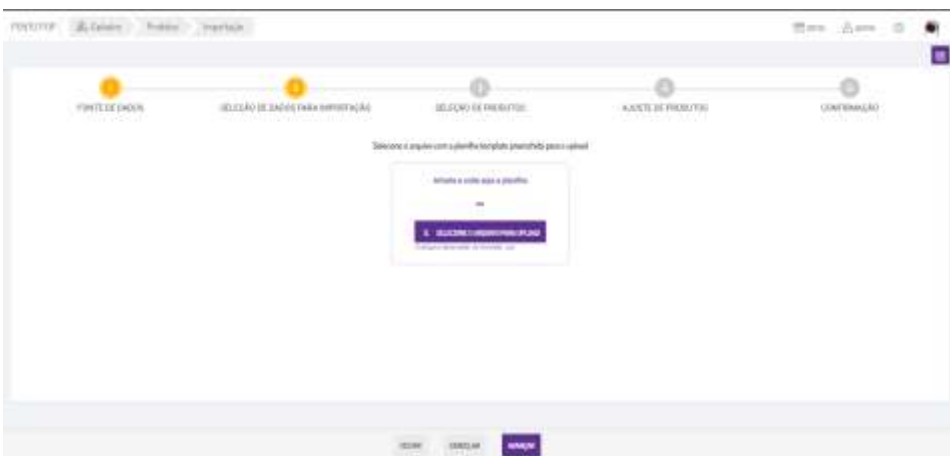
PONTOTOP Cadastro Produtos Importação

FONTE DE DADOS
SELEÇÃO DE DADOS PARA IMPORTAÇÃO
SELEÇÃO DE PRODUTOS
AJUSTE DE PRODUTOS
CONFIRMAÇÃO

Selecione o arquivo com a planilha template preenchida para o upload

Arraste e solte aqui a planilha

ou

SELECIONE O ARQUIVO PARA UPLOAD

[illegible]

VOLTAR CANCELAR AVANÇAR